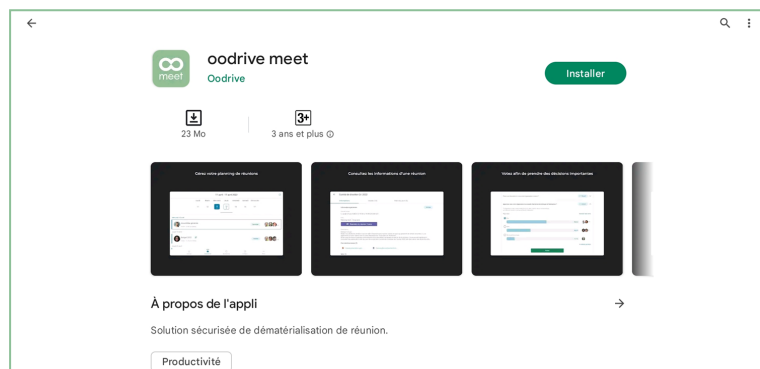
meet

oodrive meet

Oodrive

Installer

23 Mo

3+

3 ans et plus

Gérez votre planning de réunions

Consultez les informations d'une réunion

Votez afin de prendre des décisions importantes

À propos de l'appli

Solution sécurisée de dématérialisation de réunion.

Productivité